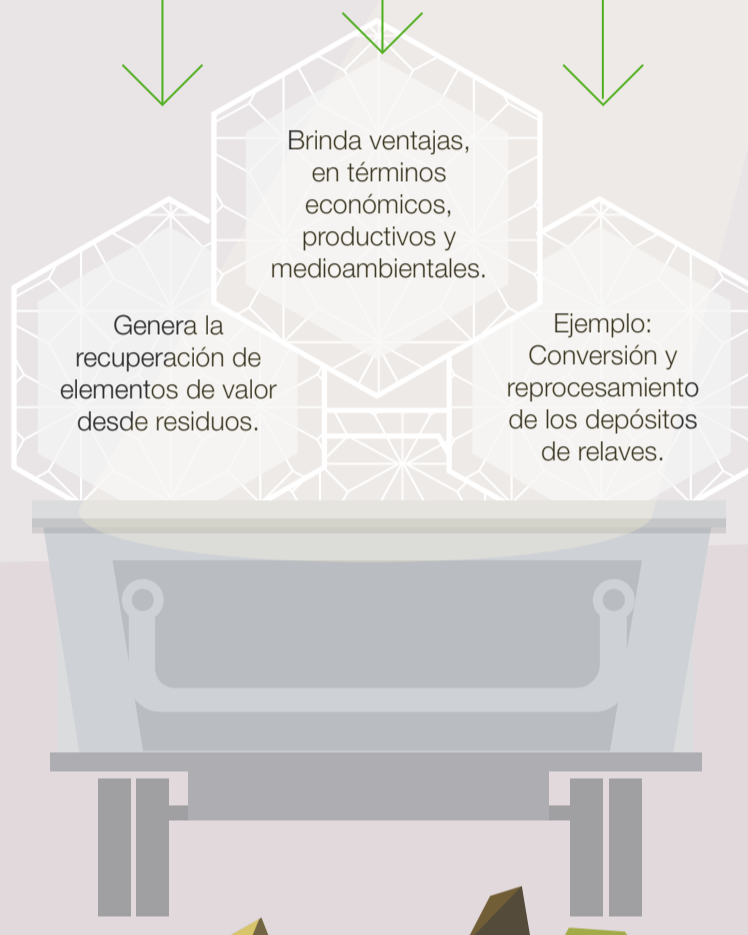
Brinda ventajas, en términos económicos, productivos y medioambientales.

Genera la recuperación de elementos de valor desde residuos.

Ejemplo: Conversión y reprocesamiento de los depósitos de relaves.